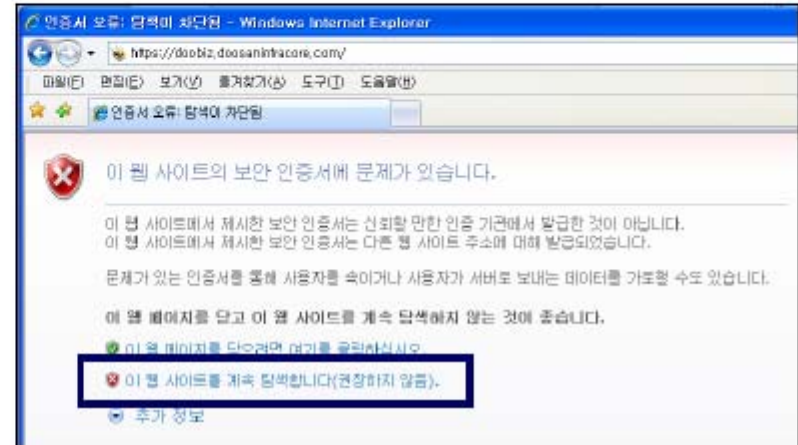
인증서 오류: 탐색이 차단됨 - Windows Internet Explorer

https://doobiz.doosaninfracore.com/

파일(F) 편집(E) 보기(V) 즐겨찾기(A) 도구(T) 도움말(H)

인증서 오류: 탐색이 차단됨

이 웹 사이트의 보안 인증서에 문제가 있습니다.

이 웹 사이트에서 제시한 보안 인증서는 신뢰할 만한 인증 기관에서 발급한 것이 아닙니다.
이 웹 사이트에서 제시한 보안 인증서는 다른 웹 사이트 주소에 대해 발급되었습니다.

문제가 있는 인증서를 통해 사용자를 속이거나 사용자가 서버로 보내는 데이터를 가로챌 수도 있습니다.

이 웹 페이지를 닫고 이 웹 사이트를 계속 탐색하지 않는 것이 좋습니다.

이 웹 페이지를 닫으려면 여기를 클릭하십시오.

이 웹 사이트를 계속 탐색합니다(권장하지 않음).

추가 정보